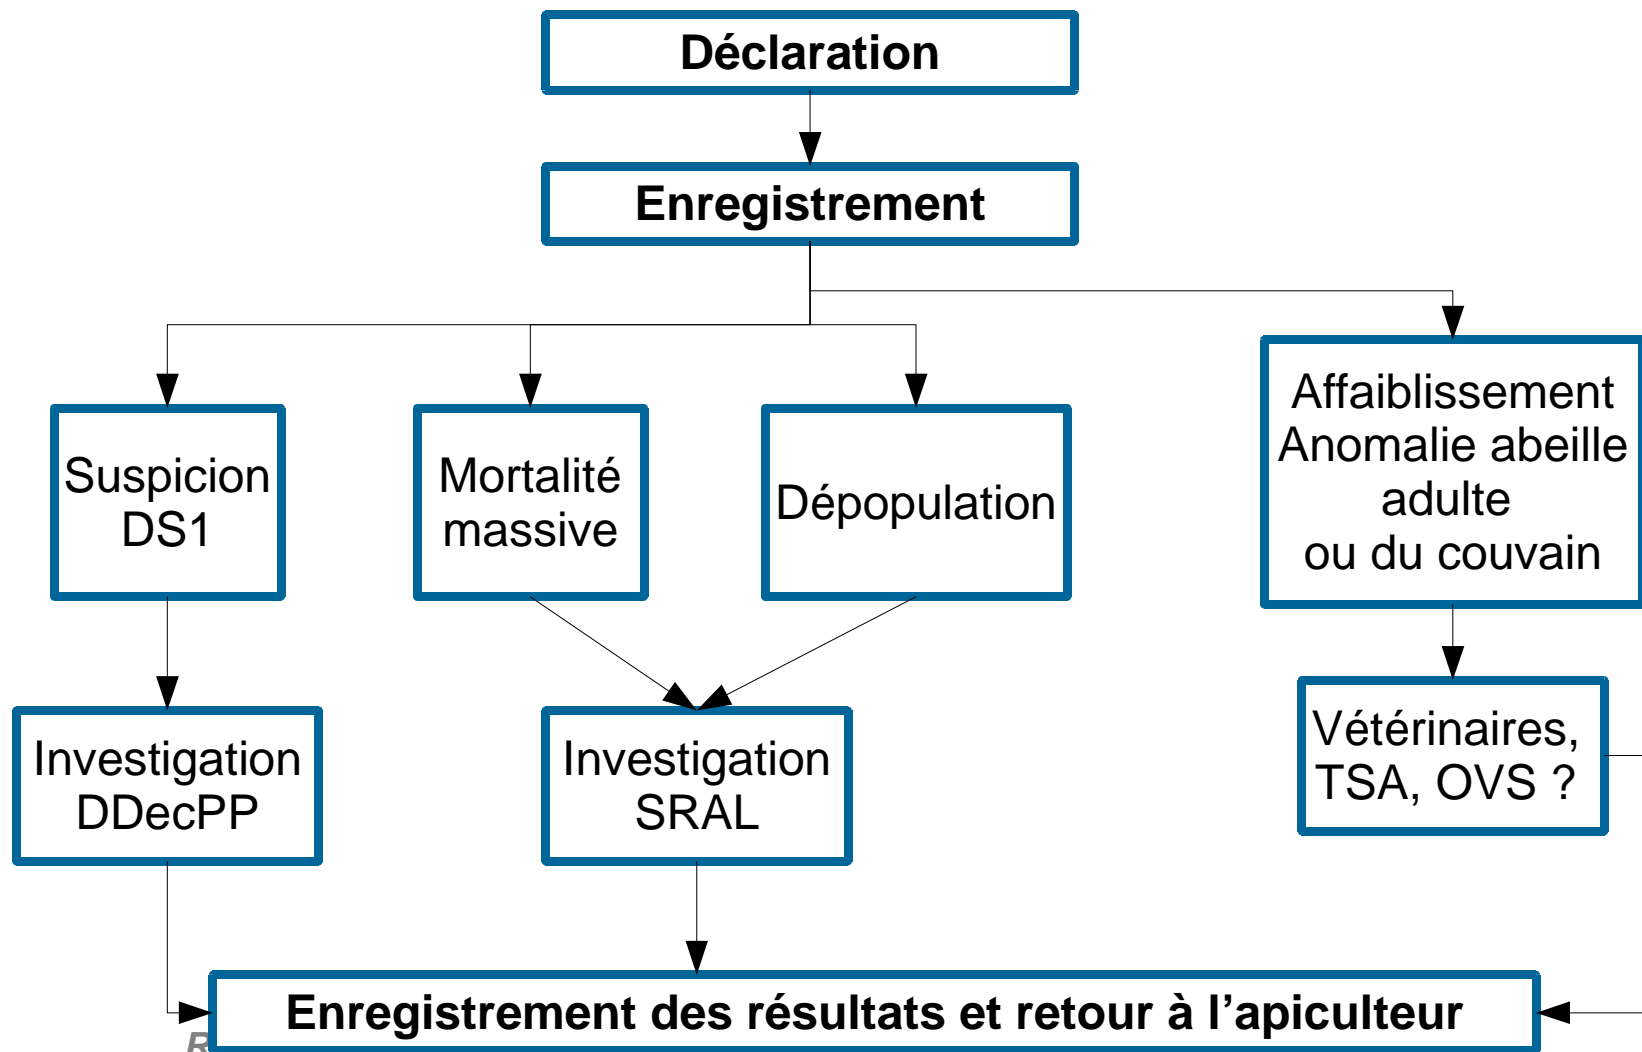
Déclaration

Enregistrement

Suspicion DS1

Mortalité massive

Dépopulation

Affaiblissement Anomalie abeille adulte ou du couvain

Investigation DDecPP

Investigation SRAL

Vétérinaires, TSA, OVS ?

Enregistrement des résultats et retour à l'apiculteur

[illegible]